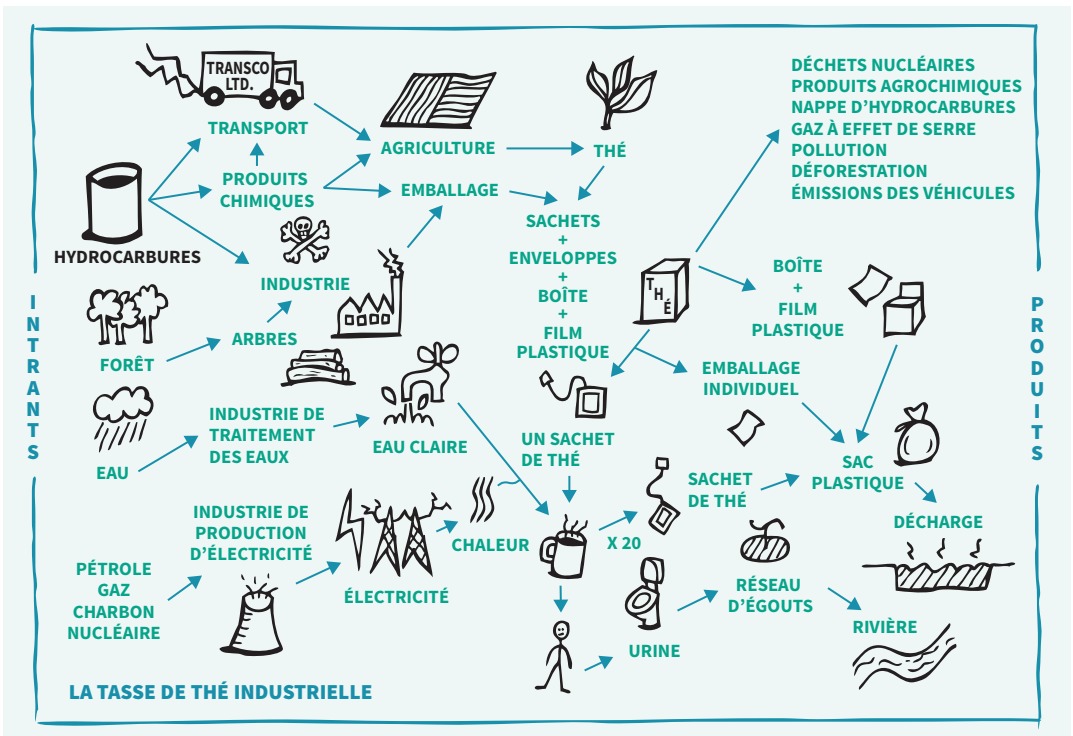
INTRANTS

PRODUITS

TRANSCO LTD.

TRANSPORT

AGRICULTURE

THÉ

DÉCHETS NUCLÉAIRES
PRODUITS AGROCHIMIQUES
NAPPE D'HYDROCARBURES
GAZ À EFFET DE SERRE
POLLUTION
DÉFORESTATION
ÉMISSIONS DES VÉHICULES

PRODUITS CHIMIQUES

EMBALLAGE

HYDROCARBURES

SACHETS + ENVELOPPES + BOÎTE + FILM PLASTIQUE

INDUSTRIE

THÉ

BOÎTE + FILM PLASTIQUE

ARBRES

FORÊT

EMBALLAGE INDIVIDUEL

INDUSTRIE DE TRAITEMENT DES EAUX

EAU CLAIRE

EAU

UN SACHET DE THÉ

SAC PLASTIQUE

SACHET DE THÉ

INDUSTRIE DE PRODUCTION D'ÉLECTRICITÉ

CHALEUR

X 20

DÉCHARGE

PÉTROLE GAZ CHARBON NUCLÉAIRE

ÉLECTRICITÉ

RÉSEAU D'ÉGOUTS

RIVIÈRE

URINE

LA TASSE DE THÉ INDUSTRIELLE